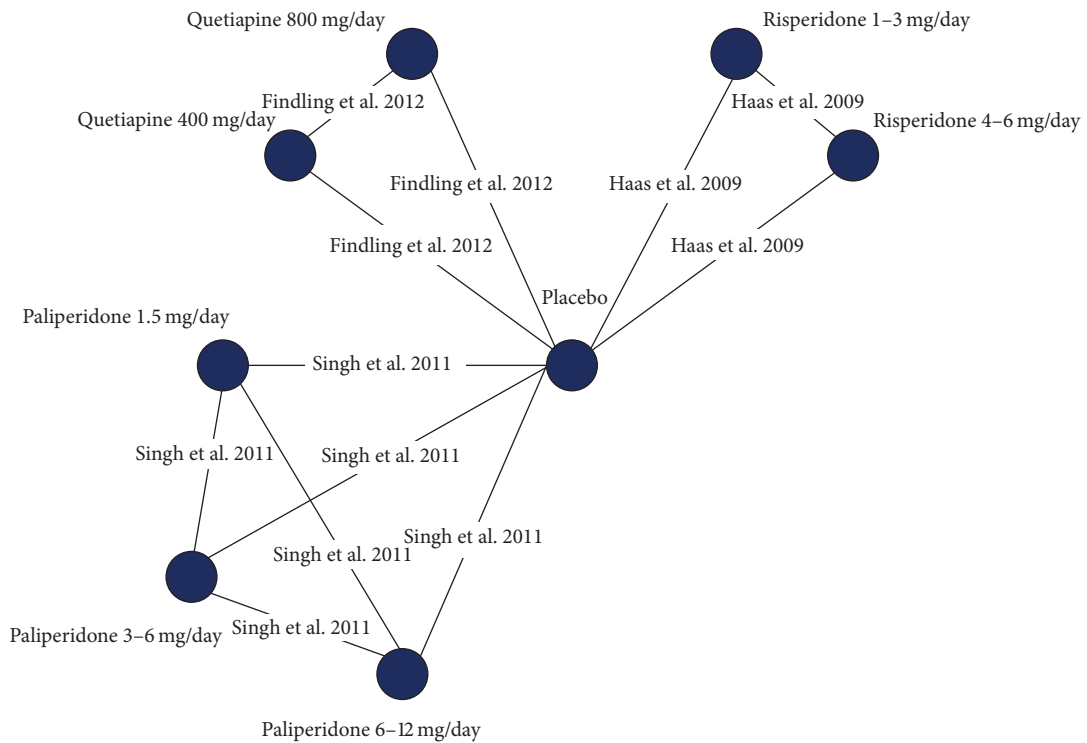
Quetiapine 800 mg/day

Risperidone 1–3 mg/day

Findling et al. 2012

Haas et al. 2009

Quetiapine 400 mg/day

Risperidone 4–6 mg/day

Findling et al. 2012

Haas et al. 2009

Findling et al. 2012

Haas et al. 2009

Placebo

Paliperidone 1.5 mg/day

Singh et al. 2011

Singh et al. 2011

Singh et al. 2011

Singh et al. 2011

Singh et al. 2011

Paliperidone 3–6 mg/day

Singh et al. 2011

Paliperidone 6–12 mg/day